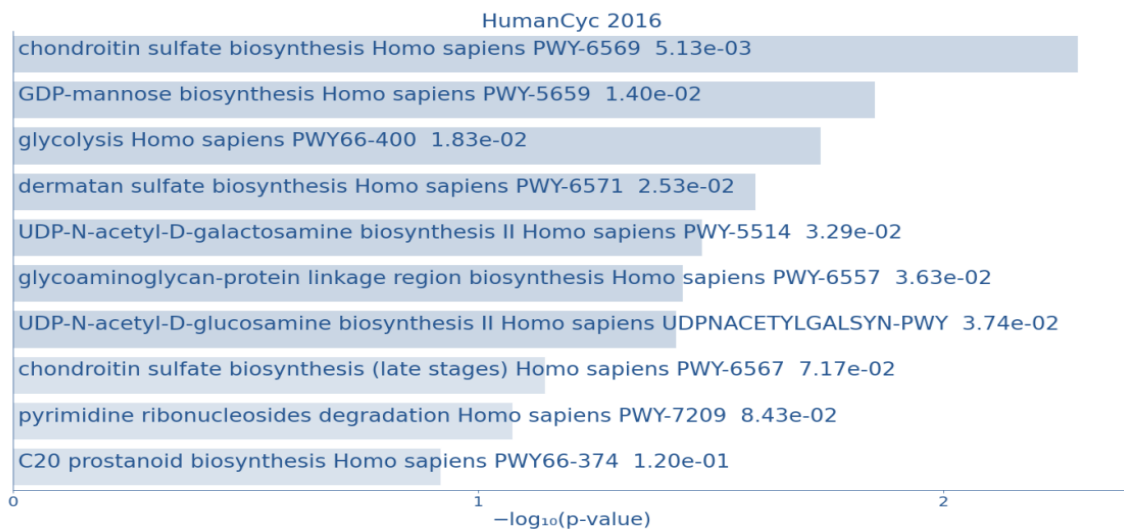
HumanCyc 2016

chondroitin sulfate biosynthesis Homo sapiens PWY-6569 5.13e-03

GDP-mannose biosynthesis Homo sapiens PWY-5659 1.40e-02

glycolysis Homo sapiens PWY66-400 1.83e-02

dermatan sulfate biosynthesis Homo sapiens PWY-6571 2.53e-02

UDP-N-acetyl-D-galactosamine biosynthesis II Homo sapiens PWY-5514 3.29e-02

glycoaminoglycan-protein linkage region biosynthesis Homo sapiens PWY-6557 3.63e-02

UDP-N-acetyl-D-glucosamine biosynthesis II Homo sapiens UDPNACETYLGALSYN-PWY 3.74e-02

chondroitin sulfate biosynthesis (late stages) Homo sapiens PWY-6567 7.17e-02

pyrimidine ribonucleosides degradation Homo sapiens PWY-7209 8.43e-02

C20 prostanoid biosynthesis Homo sapiens PWY66-374 1.20e-01

0 1 2

$-\log_{10}$(p-value)